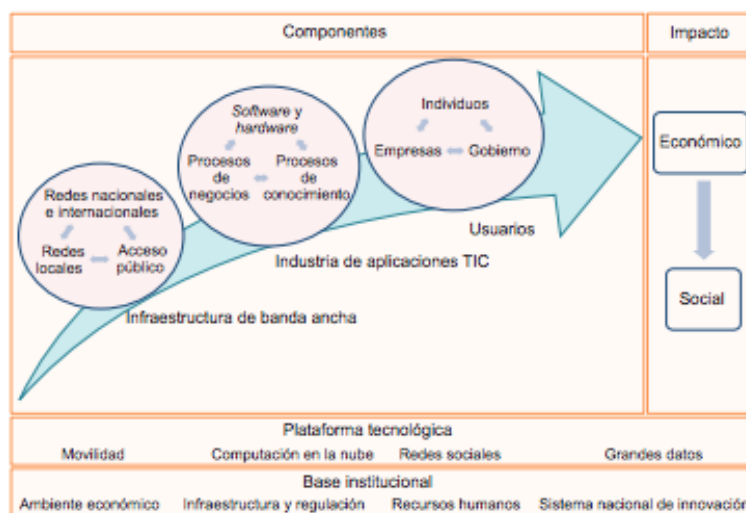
Componentes

Impacto

Redes nacionales e internacionales

Redes locales

Acceso público

Infraestructura de banda ancha

Software y hardware

Procesos de negocios

Procesos de conocimiento

Industria de aplicaciones TIC

Individuos

Empresas

Gobierno

Usuarios

Económico

Social

Plataforma tecnológica

Movilidad

Computación en la nube

Redes sociales

Grandes datos

Base institucional

Ambiente económico

Infraestructura y regulación

Recursos humanos

Sistema nacional de innovación